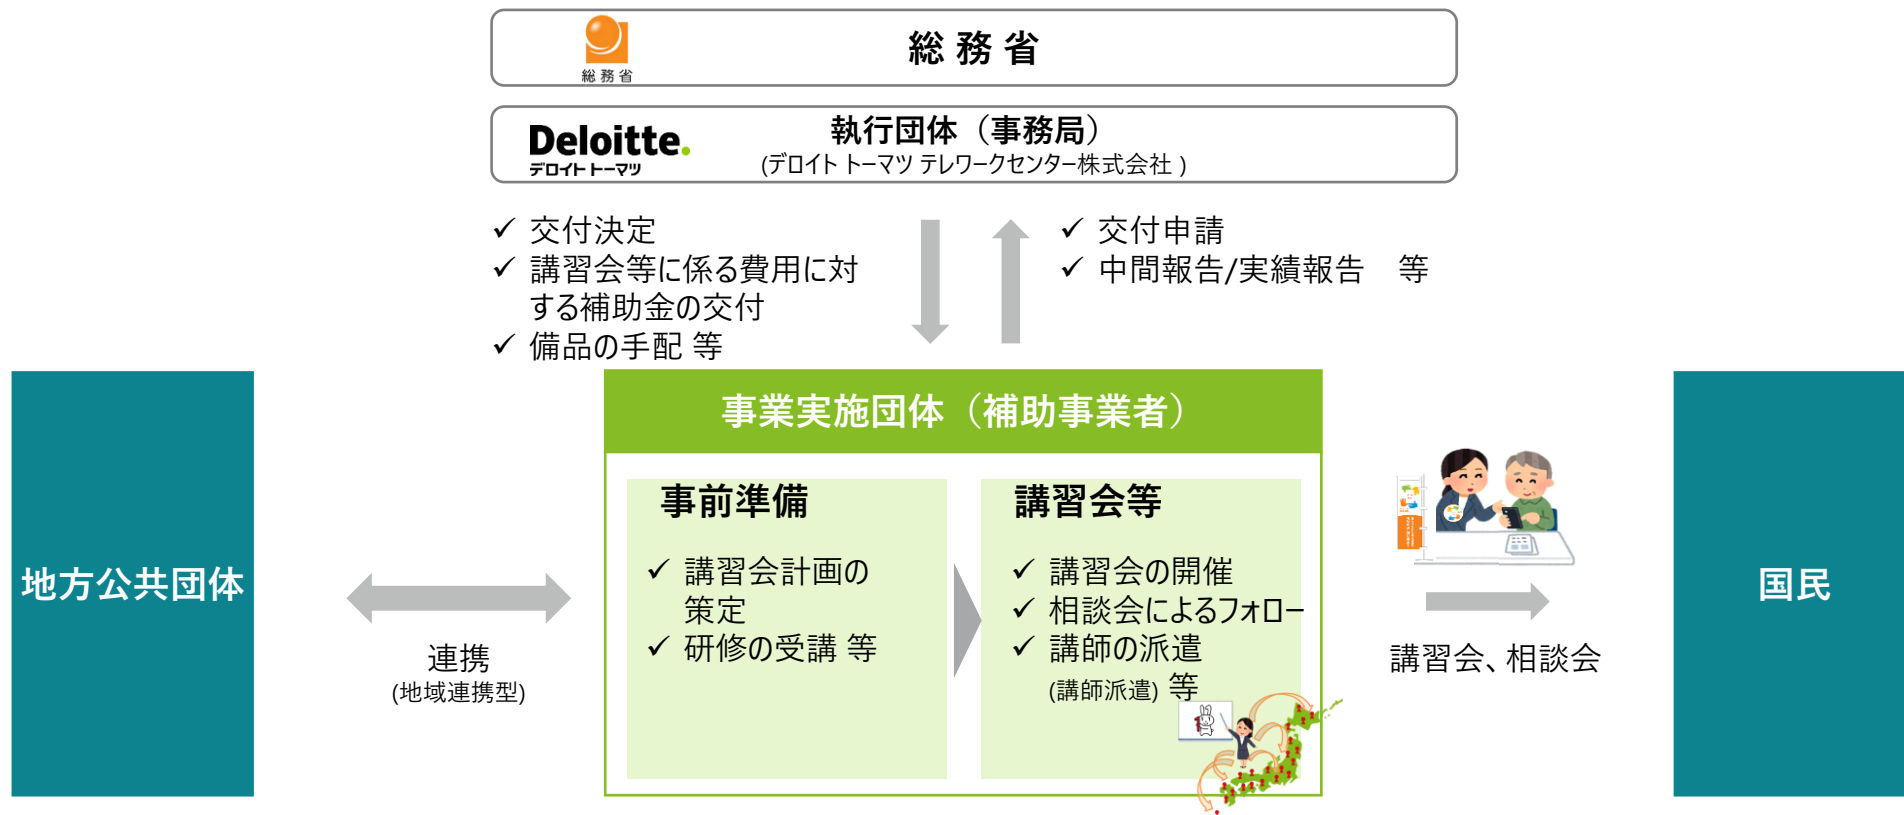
総務省

総務省

Deloitte.
デロイト トーマツ

執行団体（事務局）
(デロイト トーマツ テレワークセンター株式会社 )

✓ 交付決定
✓ 講習会等に係る費用に対する補助金の交付
✓ 備品の手配 等

✓ 交付申請
✓ 中間報告/実績報告　等

地方公共団体

事業実施団体（補助事業者）

事前準備
✓ 講習会計画の策定
✓ 研修の受講 等

講習会等
✓ 講習会の開催
✓ 相談会によるフォロー
✓ 講師の派遣
(講師派遣) 等

連携
(地域連携型)

講習会、相談会

国民